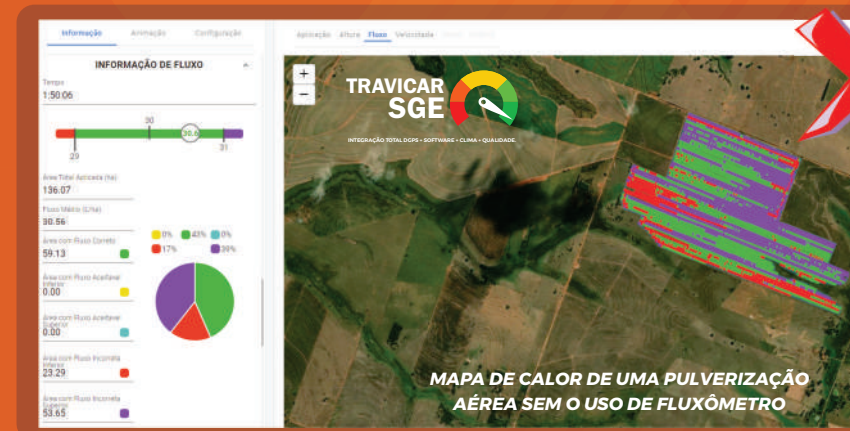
Informação Animação Configuração

INFORMAÇÃO DE FLUXO

Tempo
1:50:06

30
30.6
23
31

Área Total Aplicada (ha)
136.07

Fluxo Médio (L/ha)
30.56

Área com Fluxo Correto
59.13

Área com Fluxo Aceitável Inferior
0.00

Área com Fluxo Aceitável Superior
0.00

Área com Fluxo Incorreto Inferior
23.29

Área com Fluxo Incorreto Superior
53.65

0% 43% 0%
17% 39%

Aplicação Altura Fluxo Velocidade

+
−

TRAVICAR
SGE
INTEGRAÇÃO TOTAL DGPS • SOFTWARE • CLIMA • QUALIDADE

MAPA DE CALOR DE UMA PULVERIZAÇÃO AÉREA SEM O USO DE FLUXÔMETRO